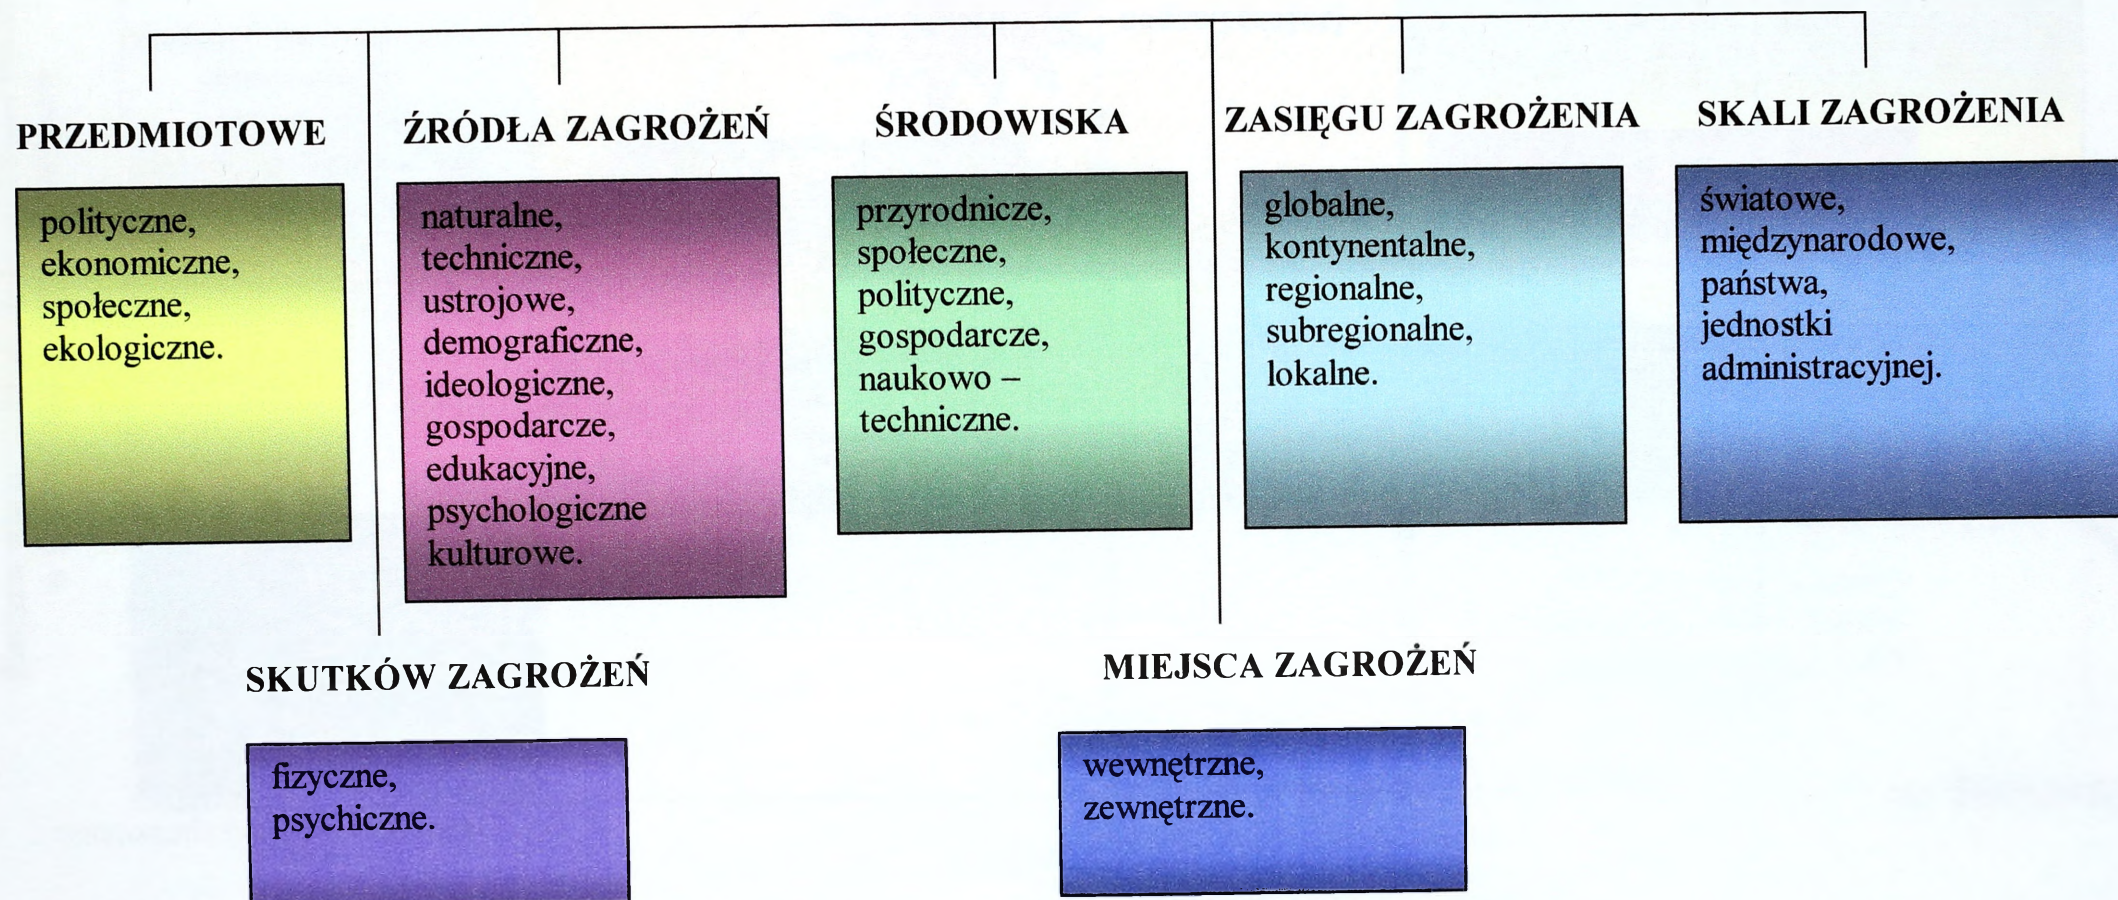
PRZEDMIOTOWE

polityczne,
ekonomiczne,
społeczne,
ekologiczne.

ŹRÓDŁA ZAGROŻEŃ

naturalne,
techniczne,
ustrojowe,
demograficzne,
ideologiczne,
gospodarcze,
edukacyjne,
psychologiczne
kulturowe.

ŚRODOWISKA

przyrodnicze,
społeczne,
polityczne,
gospodarcze,
naukowo – techniczne.

ZASIĘGU ZAGROŻENIA

globalne,
kontynentalne,
regionalne,
subregionalne,
lokalne.

SKALI ZAGROŻENIA

światowe,
międzynarodowe,
państwa,
jednostki administracyjnej.

SKUTKÓW ZAGROŻEŃ

fizyczne,
psychiczne.

MIEJSCA ZAGROŻEŃ

wewnętrzne,
zewnętrzne.